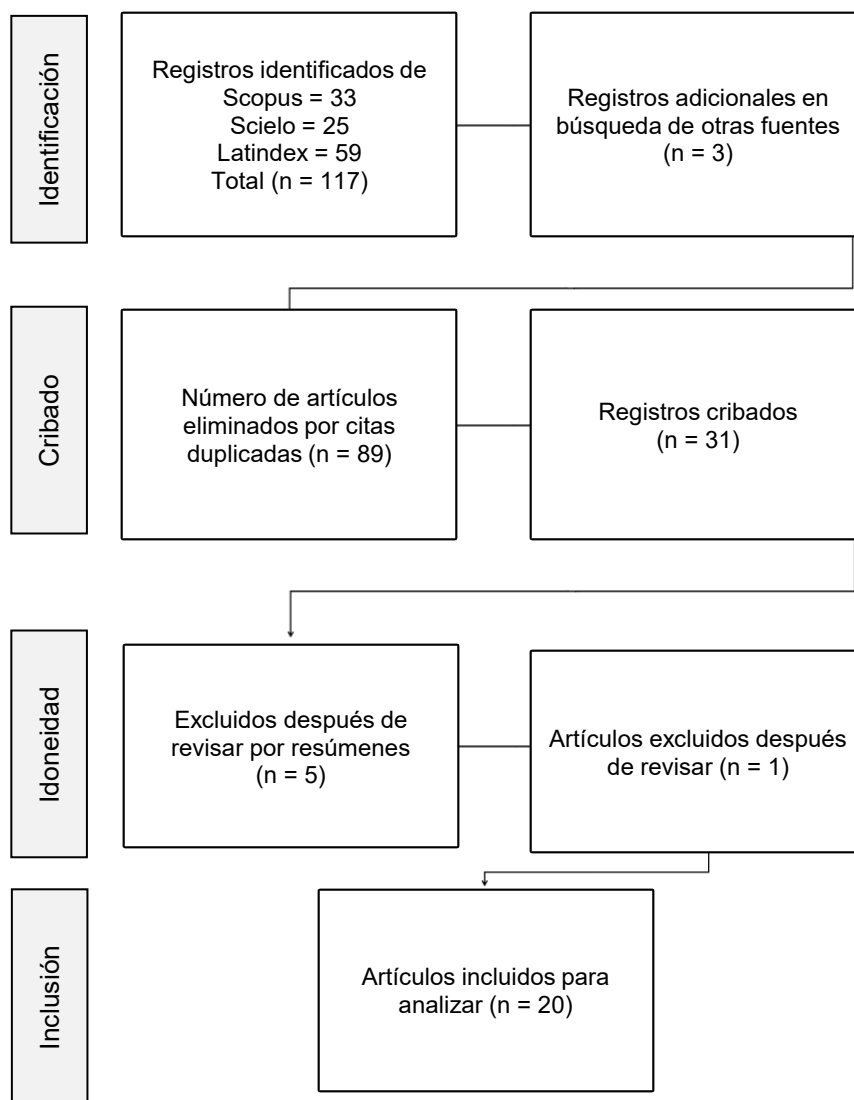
Identificación

Registros identificados de
Scopus = 33
Scielo = 25
Latindex = 59
Total (n = 117)

Registros adicionales en búsqueda de otras fuentes
(n = 3)

Cribado

Número de artículos eliminados por citas duplicadas (n = 89)

Registros cribados
(n = 31)

Idoneidad

Excluidos después de revisar por resúmenes
(n = 5)

Artículos excluidos después de revisar (n = 1)

Inclusión

Artículos incluidos para analizar (n = 20)